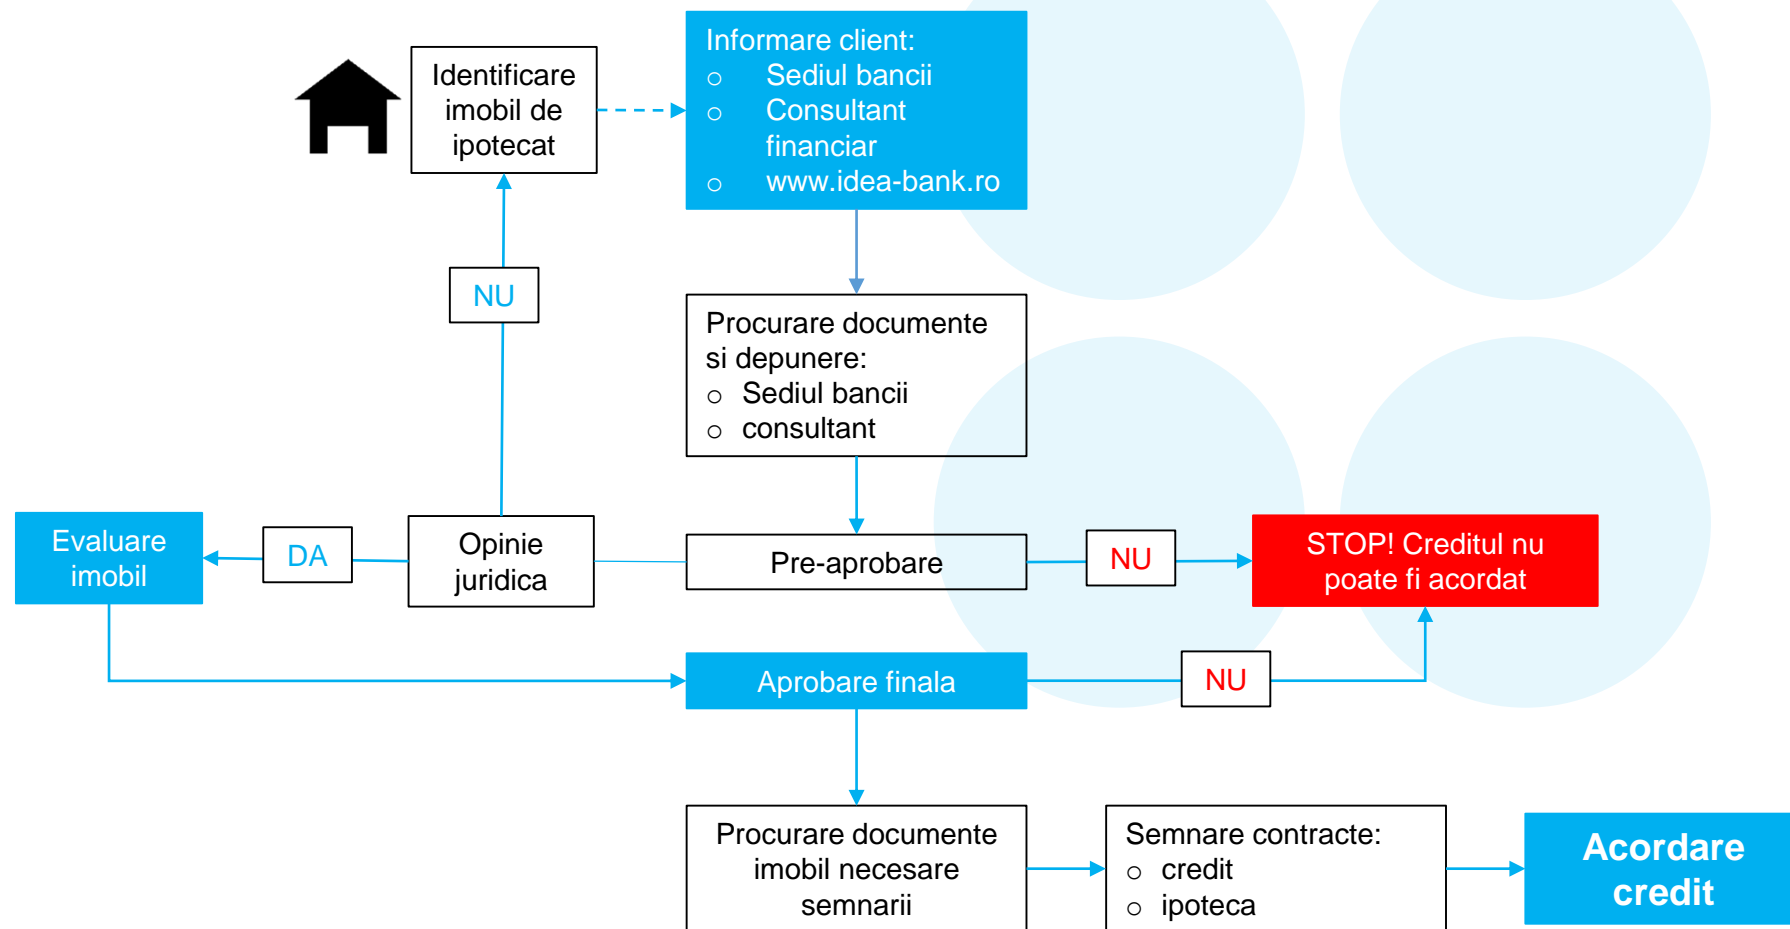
Identificare imobil de ipotecat

Informare client:
- Sediul bancii
- Consultant financiar
- www.idea-bank.ro

NU

Procurare documente si depunere:
- Sediul bancii
- consultant

Evaluare imobil

DA

Opinie juridica

Pre-aprobare

NU

STOP! Creditul nu poate fi acordat

Aprobare finala

NU

Procurare documente imobil necesare semnarii

Semnare contracte:
- credit
- ipoteca

Acordare credit